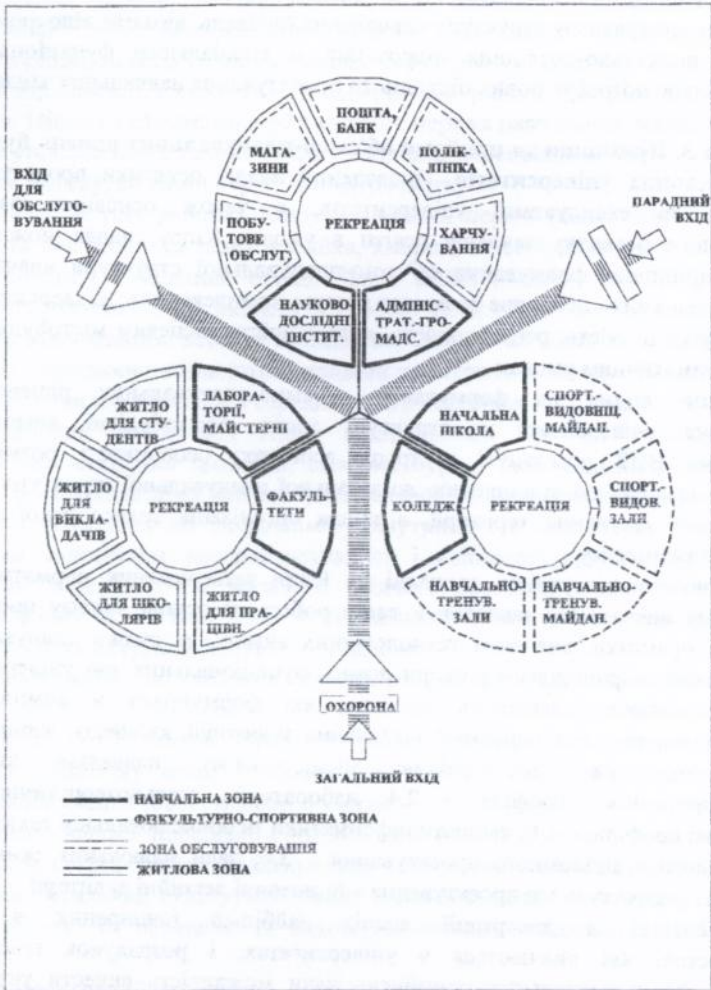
ПОШТА, БАНК

МАГАЗИНИ

ПОЛІКЛІНІКА

ВХІД ДЛЯ ОБСЛУГОВУВАННЯ

ПОБУТОВЕ ОБСЛУГ.

РЕКРЕАЦІЯ

ХАРЧУВАННЯ

ПАРАДНИЙ ВХІД

НАУКОВО-ДОСЛІДНІ ІНСТИТ.

АДМІНІСТРАТ.-ГРОМАДС.

ЛАБОРАТОРІЇ, МАЙСТЕРНІ

НАЧАЛЬНА ШКОЛА

СПОРТ.-ВИДОВИЩ. МАЙДАН.

ЖИТЛО ДЛЯ СТУДЕНТІВ

ЖИТЛО ДЛЯ ВИКЛАДАЧІВ

ФАКУЛЬТЕТИ

КОЛЕДЖ

РЕКРЕАЦІЯ

СПОРТ.-ВИДОВ. ЗАЛИ

РЕКРЕАЦІЯ

ЖИТЛО ДЛЯ ШКОЛЯРІВ

ЖИТЛО ДЛЯ ПРАЦІВН.

НАВЧАЛЬНО ТРЕНУВ. ЗАЛИ

НАВЧАЛЬНО-ТРЕНУВ. МАЙДАН.

ОХОРОНА

ЗАГАЛЬНИЙ ВХІД

НАВЧАЛЬНА ЗОНА

ФІЗКУЛЬТУРНО-СПОРТИВНА ЗОНА

ЗОНА ОБСЛУГОВУВАННЯ

ЖИТЛОВА ЗОНА